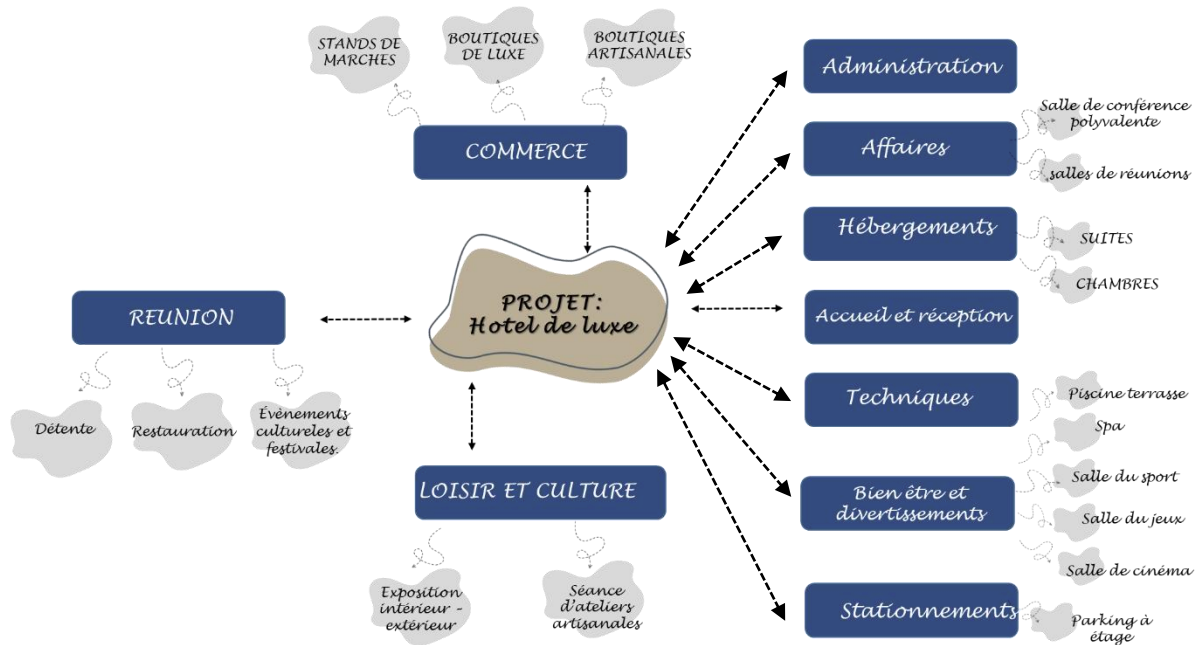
STANDS DE MARCHES

BOUTIQUES DE LUXE

BOUTIQUES ARTISANALES

COMMERCE

PROJET: Hotel de luxe

REUNION

Détente

Restauration

Évènements cultureles et festivales.

LOISIR ET CULTURE

Exposition intérieur - extérieur

Séance d'ateliers artisanales

Administration

Affaires

Salle de conférence polyvalente

salles de réunions

Hébergements

SUITES

CHAMBRES

Accueil et réception

Techniques

Piscine terrasse

Spa

Salle du sport

Salle du jeux

Salle de cinéma

Bien être et divertissements

Stationnements

Parking à étage